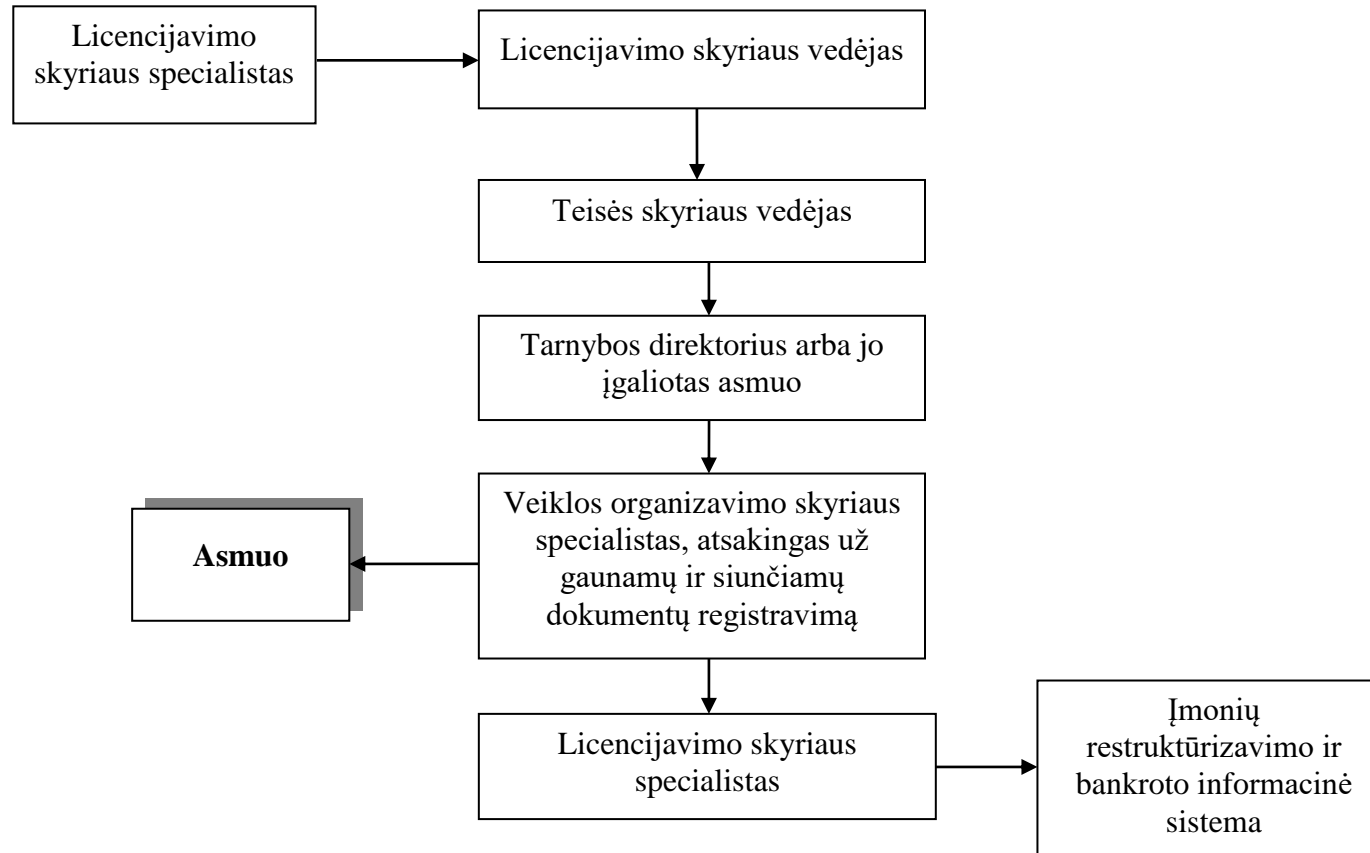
Licencijavimo skyriaus specialistas

Licencijavimo skyriaus vedėjas

Teisės skyriaus vedėjas

Tarnybos direktorius arba jo įgaliotas asmuo

Asmuo

Veiklos organizavimo skyriaus specialistas, atsakingas už gaunamų ir siunčiamų dokumentų registravimą

Licencijavimo skyriaus specialistas

Įmonių restruktūrizavimo ir bankroto informacinė sistema